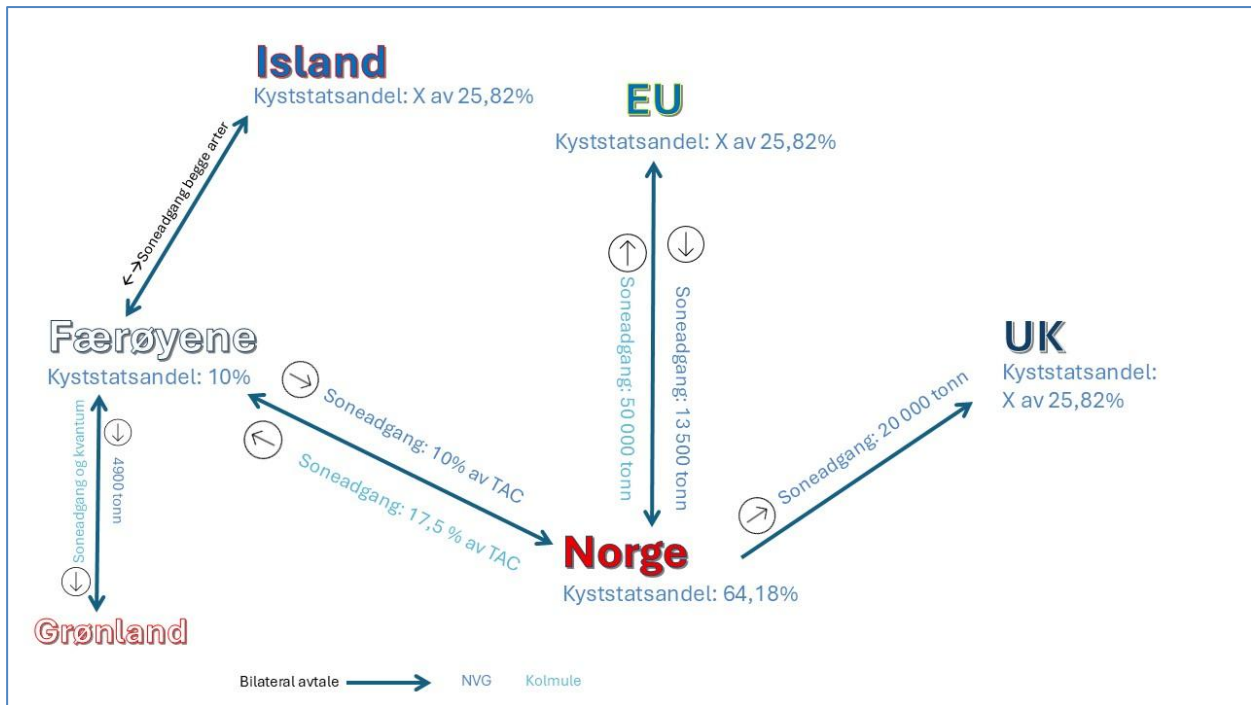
Island
Kyststatsandel: X av 25,82%

EU
Kyststatsandel: X av 25,82%

<-> Soneadgang begge arter

Færøyene
Kyststatsandel: 10%

Soneadgang: 50 000 tonn

Soneadgang: 13 500 tonn

UK
Kyststatsandel: X av 25,82%

Soneadgang: 10% av TAC

Soneadgang: 17,5 % av TAC

Soneadgang og kvantum

4900 tonn

Soneadgang: 20 000 tonn

Norge
Kyststatsandel: 64,18%

Grønland

Bilateral avtale NVG Kolmule